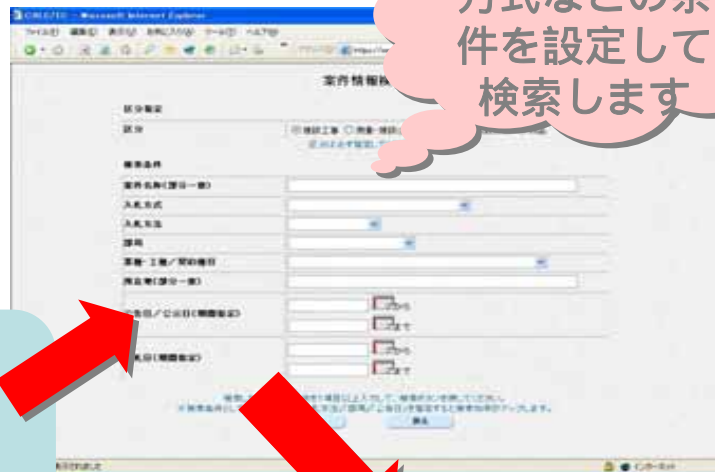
方式などの条件を設定して検索します

CALS/EC - Microsoft Internet Explorer

ファイル(F) 編集(E) 表示(V) お気に入り(A) ツール(T) ヘルプ(H)

案件情報検索

区分指定

区分

検索条件

案件名称(部分一致)

入札方式

入札方法

部局

業種・工種／契約種目

所在地(部分一致)

公告日／公示日(期間指定)

から

まで

入札日(期間指定)

から

まで

検索

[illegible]

インターネット